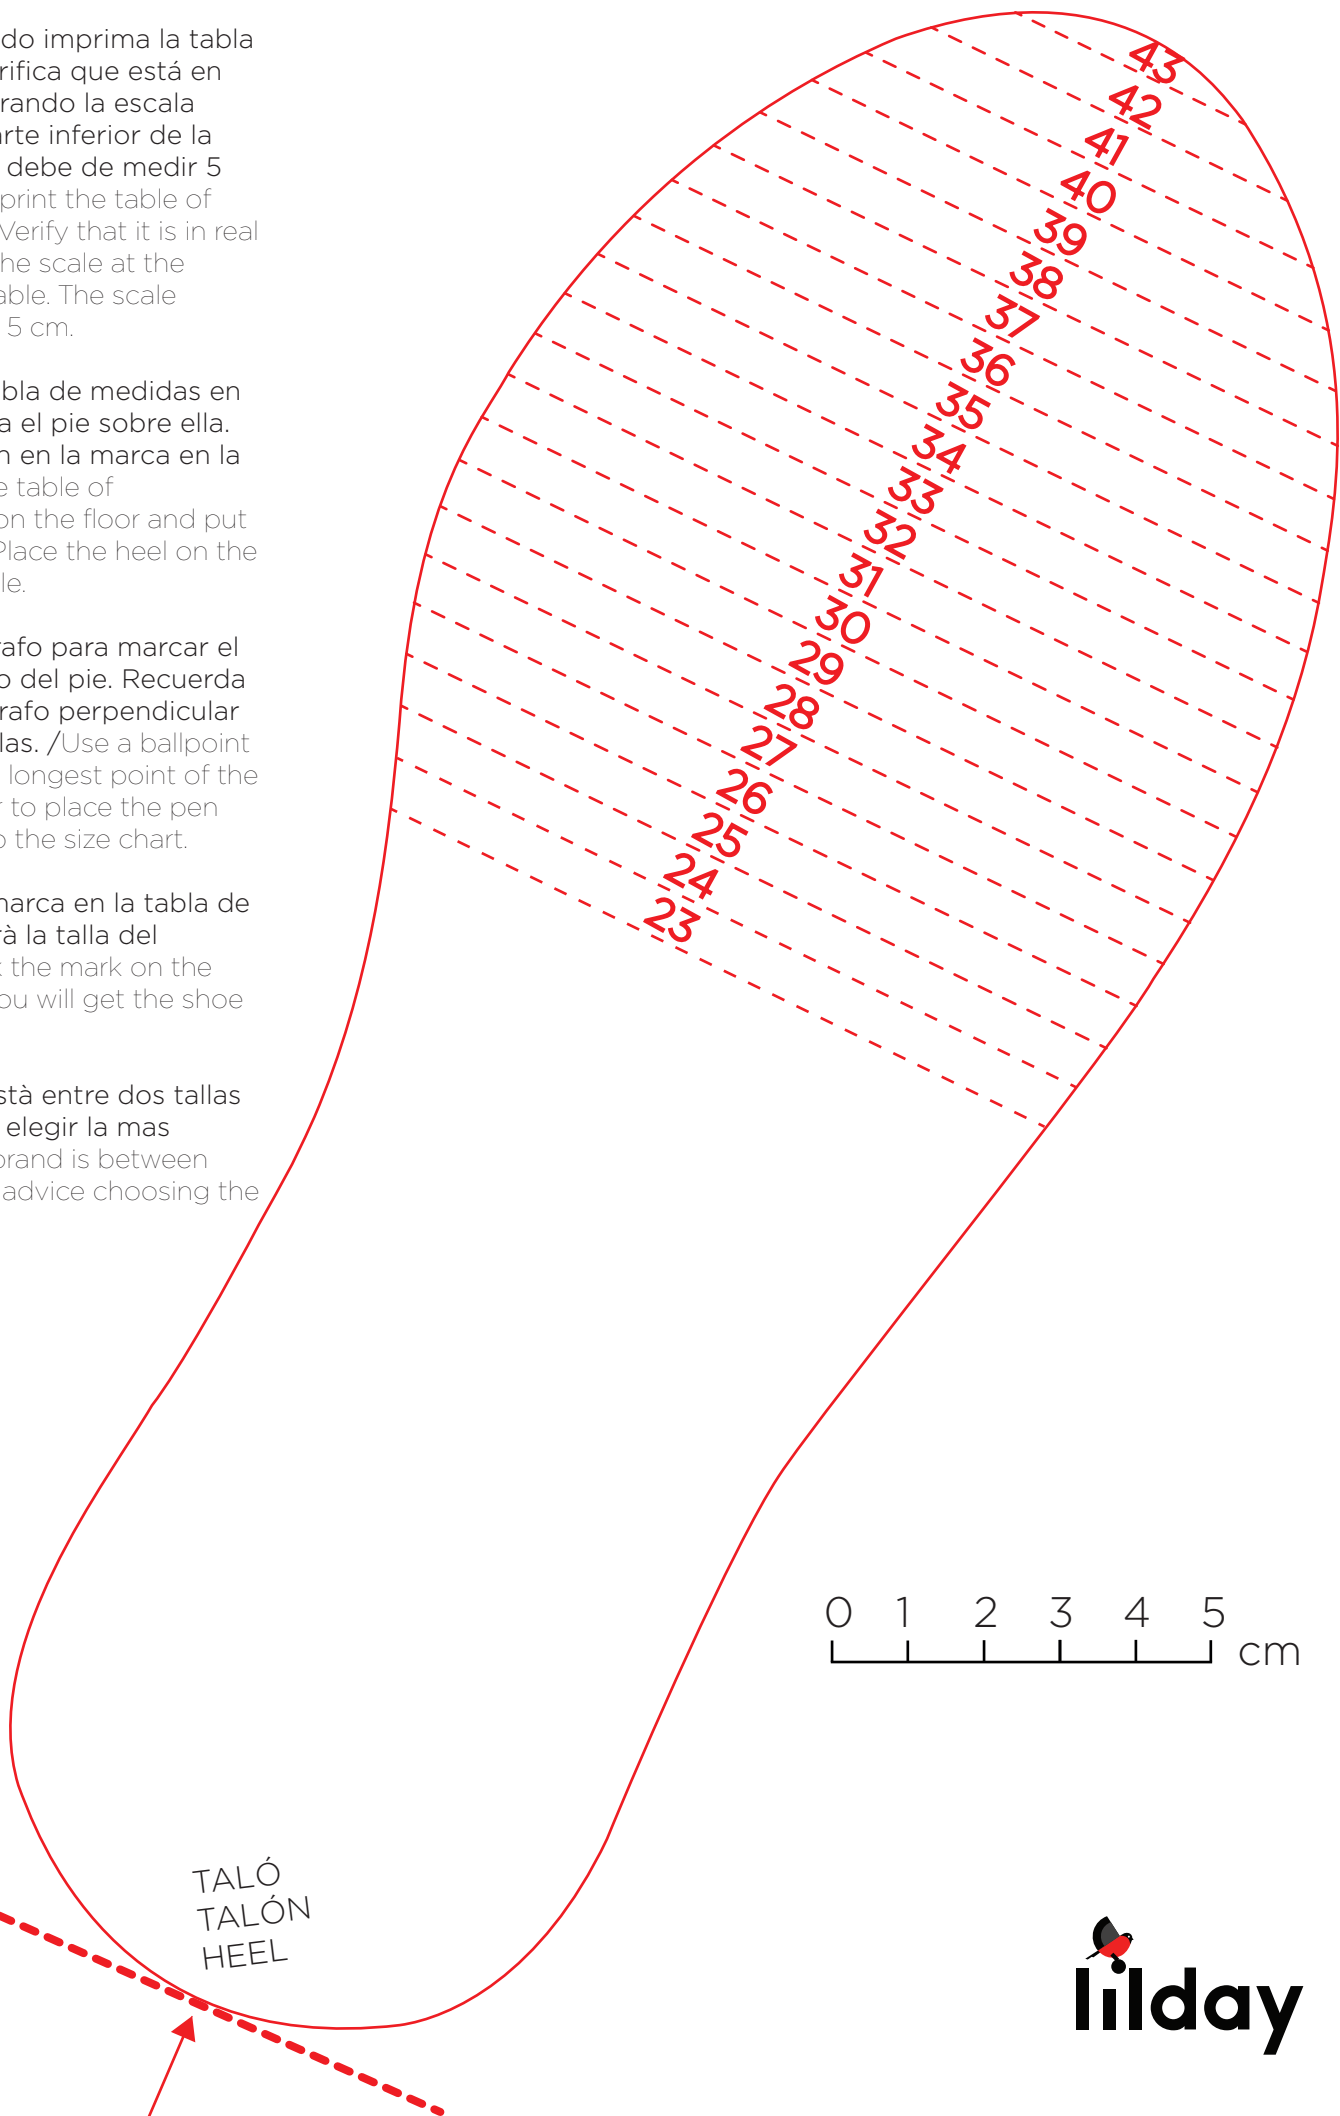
do imprima la tabla rifica que está en rando la escala rte inferior de la debe de medir 5 print the table of Verify that it is in real he scale at the able. The scale 5 cm.

bla de medidas en a el pie sobre ella. n en la marca en la e table of on the floor and put Place the heel on the le.

rafo para marcar el o del pie. Recuerda rafo perpendicular las. /Use a ballpoint longest point of the to place the pen o the size chart.

narca en la tabla de rà la talla del the mark on the ou will get the shoe

stà entre dos tallas elegir la mas orand is between advice choosing the

43
42
41
40
39
38
37
36
35
34
33
32
31
30
29
28
27
26
25
24
23

0 1 2 3 4 5 cm

TALÓ
TALÓN
HEEL

lilday